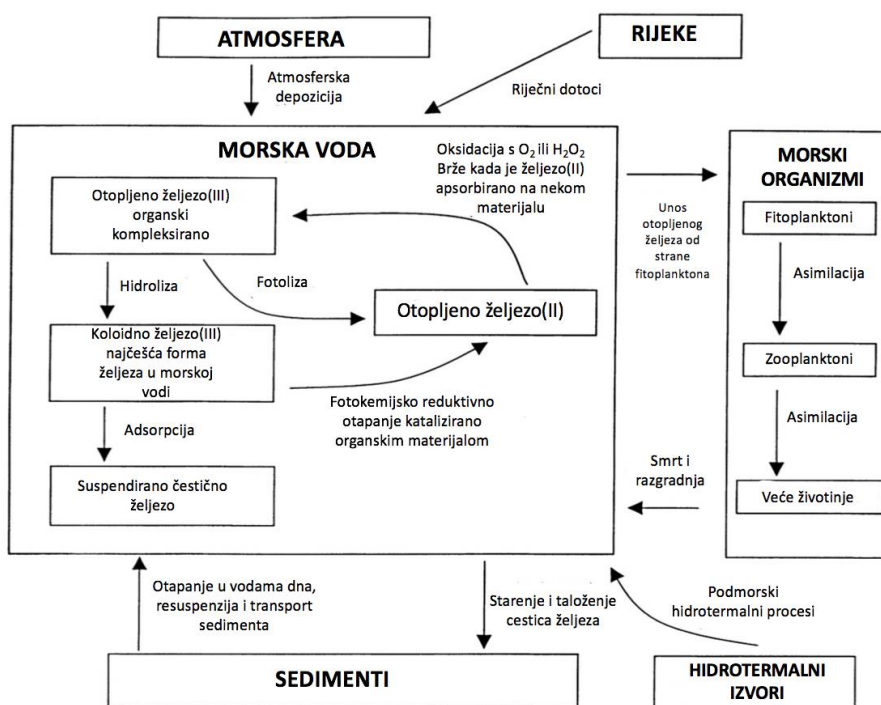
ATMOSFERA

RIJEKE

Atmosferska depozicija

Riječni dotoci

MORSKA VODA

Oksidacija s $O_2$ ili $H_2O_2$ Brže kada je željezo(II) apsorbirano na nekom materijalu

Otopljeno željezo(III) organski kompleksirano

Hidroliza

Fotoliza

Otopljeno željezo(II)

Koloidno željezo(III) najčešća forma željeza u morskoj vodi

Fotokemijsko reduktivno otapanje katalizirano organskim materijalom

Adsorpcija

Suspendirano čestično željezo

Unos otopljenog željeza od strane fitoplanktona

MORSKI ORGANIZMI

Fitoplanktoni

Asimilacija

Zooplanktoni

Asimilacija

Veće životinje

Smrt i razgradnja

Otapanje u vodama dna, resuspenzija i transport sedimenta

Starenje i taloženje cestica željeza

Podmorski hidrotermalni procesi

SEDIMENTI

HIDROTERMALNI IZVORI